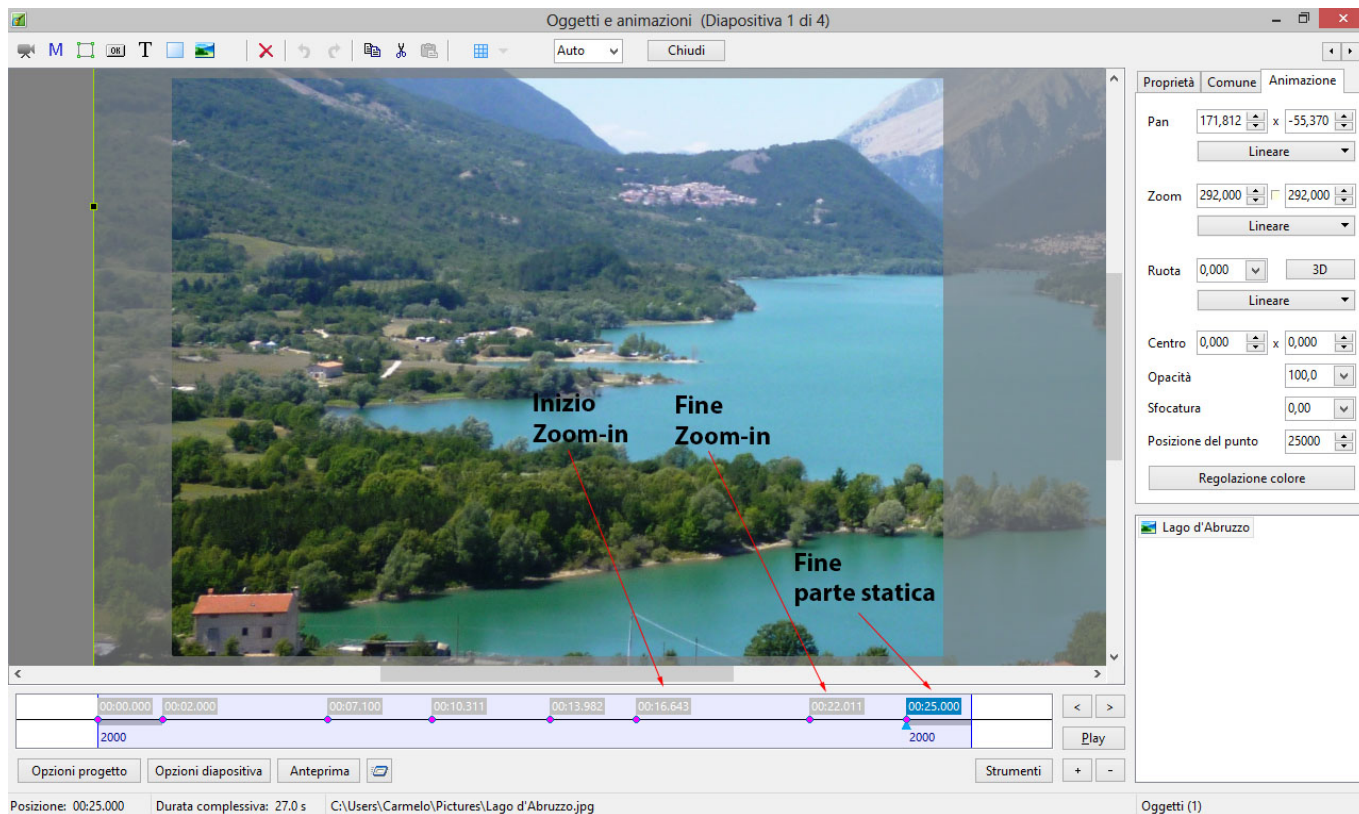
Oggetti e animazioni (Diapositiva 1 di 4)

M T Auto Chiudi

Proprietà Comune Animazione

Pan 171,812 x -55,370
Lineare

Zoom 292,000 292,000
Lineare

Ruota 0,000 3D
Lineare

Centro 0,000 x 0,000

Opacità 100,0

Sfocatura 0,00

Posizione del punto 25000

Regolazione colore

Lago d'Abruzzo

Inizio Zoom-in

Fine Zoom-in

Fine parte statica

00:00.000 00:02.000 00:07.100 00:10.311 00:13.982 00:16.643 00:22.011 00:25.000

2000 2000

< >

Play

Opzioni progetto Opzioni diapositiva Anteprima

Strumenti + -

Posizione: 00:25.000 Durata complessiva: 27.0 s C:\Users\Carmelo\Pictures\Lago d'Abruzzo.jpg

Oggetti (1)